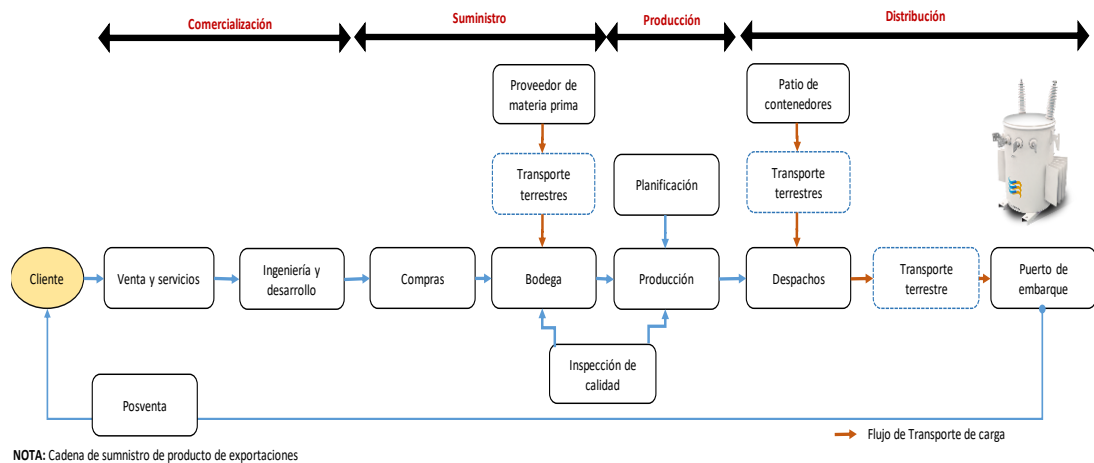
Comercialización

Suministro

Producción

Distribución

Proveedor de materia prima

Patio de contenedores

Transporte terrestres

Planificación

Transporte terrestres

Cliente

Venta y servicios

Ingeniería y desarrollo

Compras

Bodega

Producción

Despachos

Transporte terrestre

Puerto de embarque

Inspección de calidad

Posventa

Flujo de Transporte de carga

**NOTA:** Cadena de sumnistro de producto de exportaciones